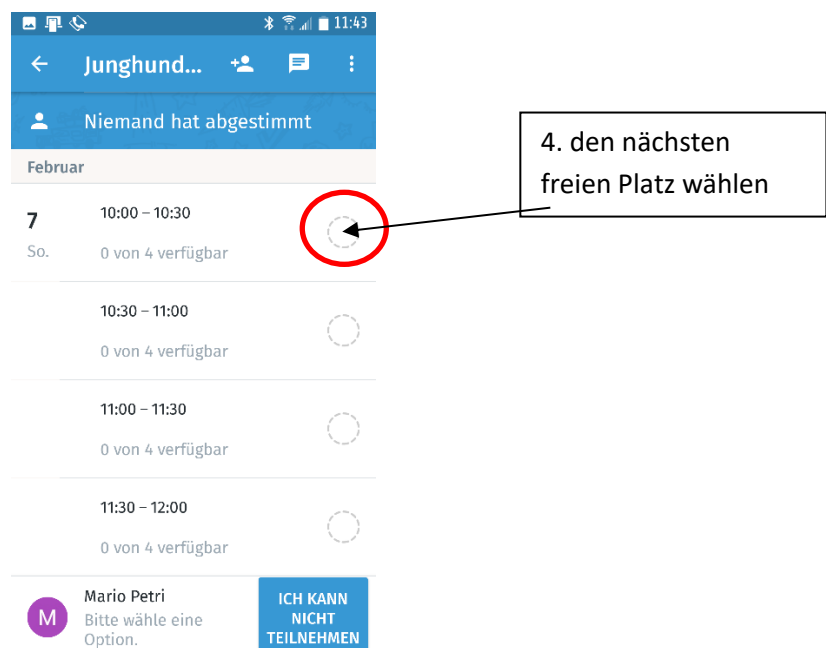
11:43

Junghund...

Niemand hat abgestimmt

Februar

7
So.

10:00 – 10:30
0 von 4 verfügbar

10:30 – 11:00
0 von 4 verfügbar

11:00 – 11:30
0 von 4 verfügbar

11:30 – 12:00
0 von 4 verfügbar

M
Mario Petri
Bitte wähle eine Option.

ICH KANN NICHT TEILNEHMEN

4. den nächsten freien Platz wählen